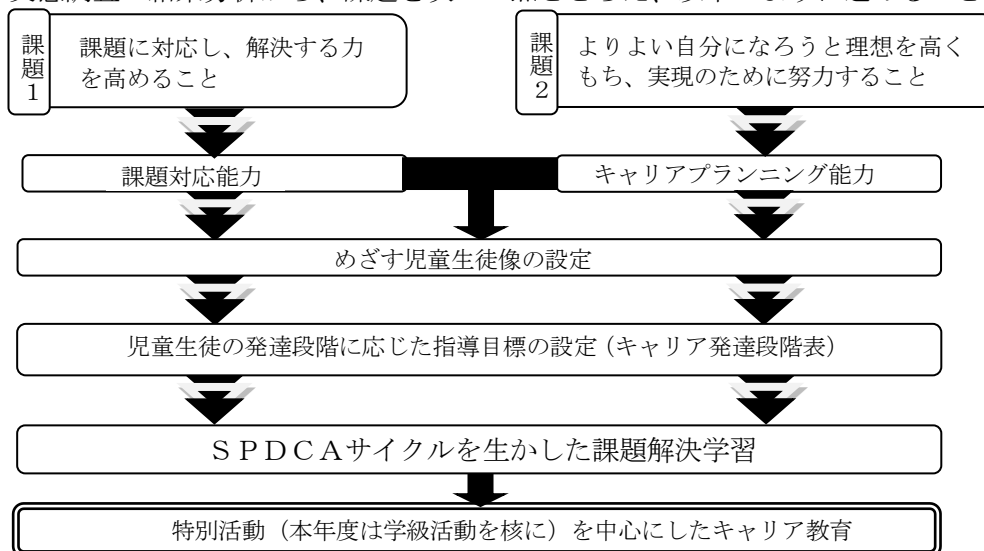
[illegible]

課題1

課題に対応し、解決する力を高めること

課題2

よりよい自分になろうと理想を高くもち、実現のために努力すること

課題対応能力

キャリアプランニング能力

めざす児童生徒像の設定

児童生徒の発達段階に応じた指導目標の設定（キャリア発達段階表）

ＳＰＤＣＡサイクルを生かした課題解決学習

特別活動（本年度は学級活動を核に）を中心にしたキャリア教育